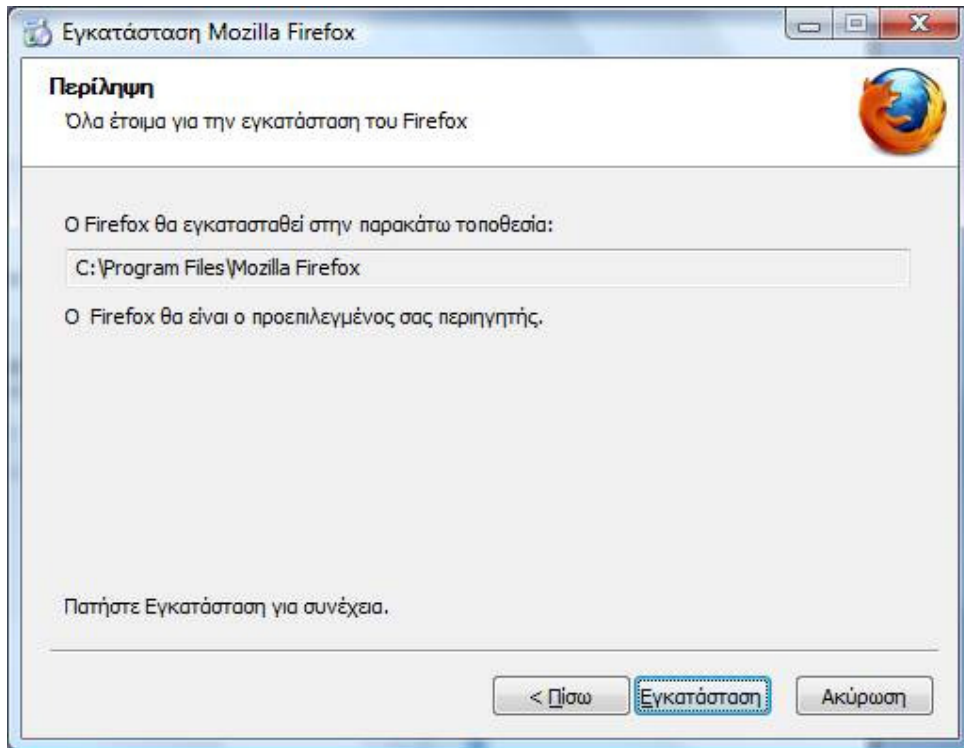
Εγκατάσταση Mozilla Firefox

Περίληψη
Όλα έτοιμα για την εγκατάσταση του Firefox

Ο Firefox θα εγκατασταθεί στην παρακάτω τοποθεσία:

C:\Program Files\Mozilla Firefox

Ο Firefox θα είναι ο προεπιλεγμένος σας περιηγητής.

Πατήστε Εγκατάσταση για συνέχεια.

< Πίσω | Εγκατάσταση | Ακύρωση